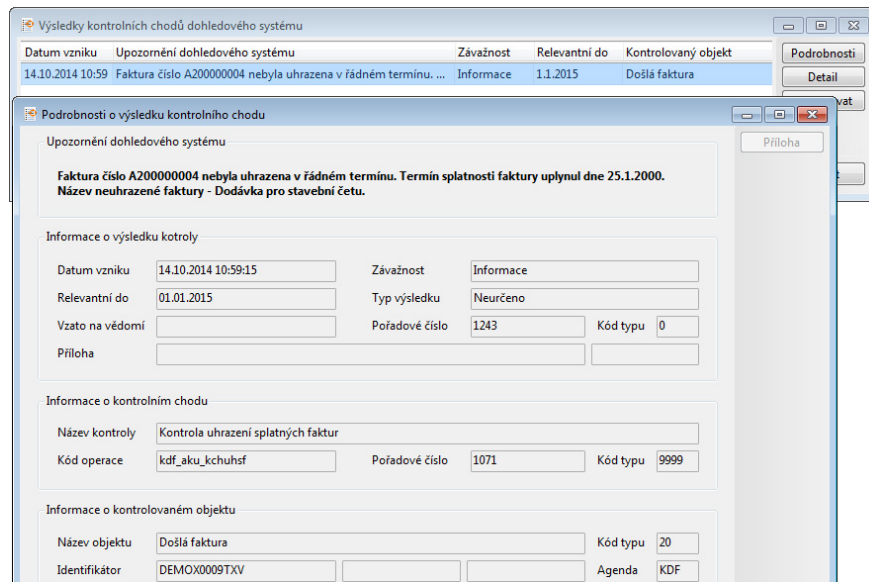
Výsledky kontrolních chodů dohledového systému

| Datum vzniku | Upozornění dohledového systému | Závažnost | Relevantní do | Kontrolovaný objekt |
|---|---|---|---|---|
| 14.10.2014 10:59 | Faktura číslo A200000004 nebyla uhrazena v řádném termínu. ... | Informace | 1.1.2015 | Došlá faktura |

Podrobnosti
Detail
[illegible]vat
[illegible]t

Podrobnosti o výsledku kontrolního chodu

Upozornění dohledového systému

Příloha

Faktura číslo A200000004 nebyla uhrazena v řádném termínu. Termín splatnosti faktury uplynul dne 25.1.2000. Název neuhrazené faktury - Dodávka pro stavební četu.

Informace o výsledku kotroly

Datum vzniku 14.10.2014 10:59:15
Závažnost Informace
Relevantní do 01.01.2015
Typ výsledku Neurčeno
Vzato na vědomí
Pořadové číslo 1243
Kód typu 0
Příloha

Informace o kontrolním chodu

Název kontroly Kontrola uhrazení splatných faktur
Kód operace kdf_aku_kchuhsf
Pořadové číslo 1071
Kód typu 9999

Informace o kontrolovaném objektu

Název objektu Došlá faktura
Kód typu 20
Identifikátor DEMOX0009TXV
Agenda KDF